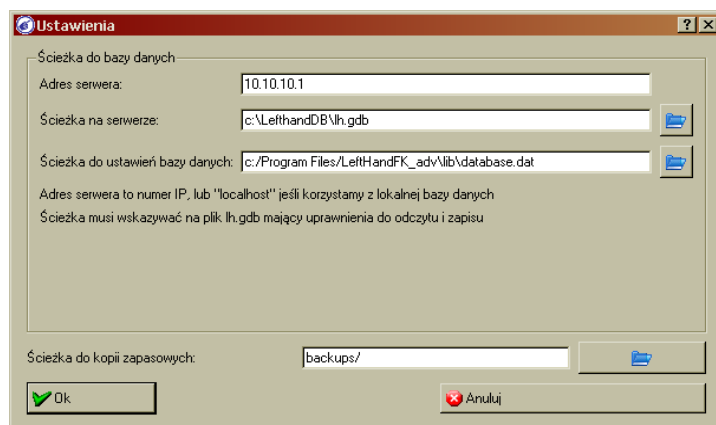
Ustawienia

?

X

Ścieżka do bazy danych

Adres serwera: 10.10.10.1

Ścieżka na serwerze: c:\LefthandDB\lh.gdb

Ścieżka do ustawień bazy danych: c:/Program Files/LeftHandFK_adv\lib\database.dat

Adres serwera to numer IP, lub "localhost" jeśli korzystamy z lokalnej bazy danych

Ścieżka musi wskazywać na plik lh.gdb mający uprawnienia do odczytu i zapisu

Ścieżka do kopii zapasowych: backups/

Ok

Anuluj